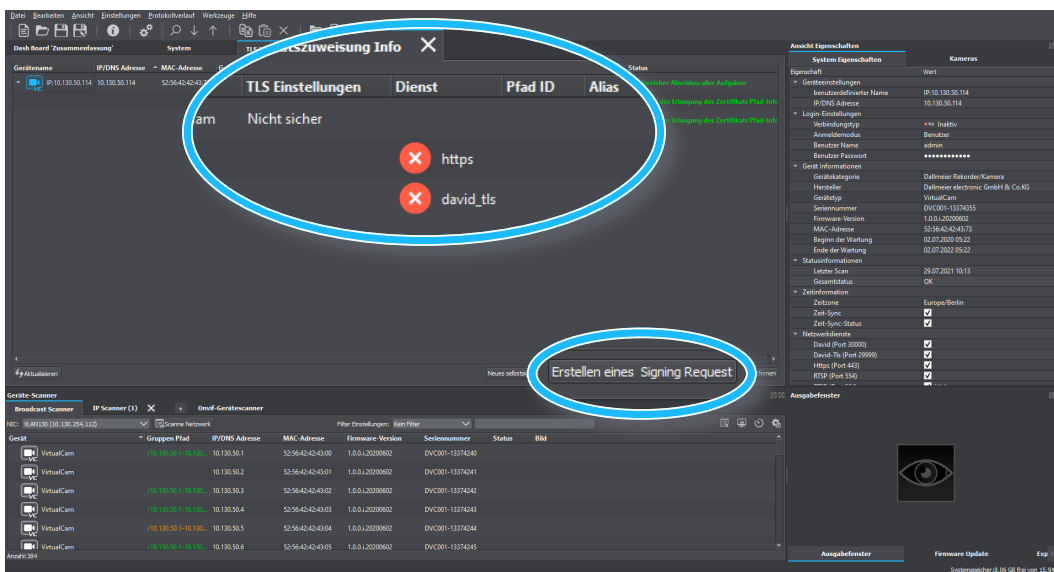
Datei Bearbeiten Ansicht Einstellungen Protokollverlauf Werkzeuge Hilfe

Dash Board 'Zusammenfassung' System TLS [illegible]tszuweisung Info ✕

Gerätename IP/DNS Adresse MAC-Adresse Status

IP:10.130.50.114 10.130.50.114 52:56:42:42:43:7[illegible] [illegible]sicher Abschluss aller Aufgaben

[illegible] der Erlangung des Zertifikats Pfad-Info

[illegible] Erlangung des Zertifikats Pfad-Info

| TLS Einstellungen | Dienst | Pfad ID | Alias |
|---|---|---|---|
| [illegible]am Nicht sicher | | | |
| | https | | |
| | david_tls | | |

Aktualisieren Neues selbstsi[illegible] Erstellen eines Signing Request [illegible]fernen

Ansicht Eigenschaften
System Eigenschaften Kameras
Eigenschaft Wert
Geräteeinstellungen
benutzerdefinierter Name IP:10.130.50.114
IP/DNS Adresse 10.130.50.114
Login-Einstellungen
Verbindungstyp Inaktiv
Anmeldemodus Benutzer
Benutzer Name admin
Benutzer Passwort ••••••••••••
Gerät Informationen
Gerätekategorie Dallmeier Rekorder/Kamera
Hersteller Dallmeier electronic GmbH & Co.KG
Gerätetyp VirtualCam
Seriennummer DVC001-13374355
Firmware-Version 1.0.0.i.20200602
MAC-Adresse 52:56:42:42:43:73
Beginn der Wartung 02.07.2020 05:22
Ende der Wartung 02.07.2022 05:22
Statusinformationen
Letzter Scan 29.07.2021 10:13
Gesamtstatus OK
Zeitinformation
Zeitzone Europe/Berlin
Zeit-Sync
Zeit-Sync-Status
Netzwerkdienste
David (Port 30000)
David-Tls (Port 29999)
Https (Port 443)
RTSP (Port 554)

Geräte-Scanner
Broadcast Scanner IP Scanner (1) ✕ + Onvif-Gerätescanner
NIC: VLAN130 (10.130.254.112) Scanne Netzwerk Filter Einstellungen: Kein Filter

| Gerät | Gruppen Pfad | IP/DNS Adresse | MAC-Adresse | Firmware-Version | Seriennummer | Status | Bild |
|---|---|---|---|---|---|---|---|
| VirtualCam | /10.130.50.1-10.130... | 10.130.50.1 | 52:56:42:42:43:00 | 1.0.0.i.20200602 | DVC001-13374240 | | |
| VirtualCam | | 10.130.50.2 | 52:56:42:42:43:01 | 1.0.0.i.20200602 | DVC001-13374241 | | |
| VirtualCam | /10.130.50.1-10.130... | 10.130.50.3 | 52:56:42:42:43:02 | 1.0.0.i.20200602 | DVC001-13374242 | | |
| VirtualCam | /10.130.50.1-10.130... | 10.130.50.4 | 52:56:42:42:43:03 | 1.0.0.i.20200602 | DVC001-13374243 | | |
| VirtualCam | /10.130.50.1-10.130... | 10.130.50.5 | 52:56:42:42:43:04 | 1.0.0.i.20200602 | DVC001-13374244 | | |
| VirtualCam | /10.130.50.1-10.130... | 10.130.50.6 | 52:56:42:42:43:05 | 1.0.0.i.20200602 | DVC001-13374245 | | |

Anzahl:384

Ausgabefenster
Ausgabefenster Firmware Update Exp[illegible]
Systemspeicher:8.06 GB frei von 15.9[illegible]